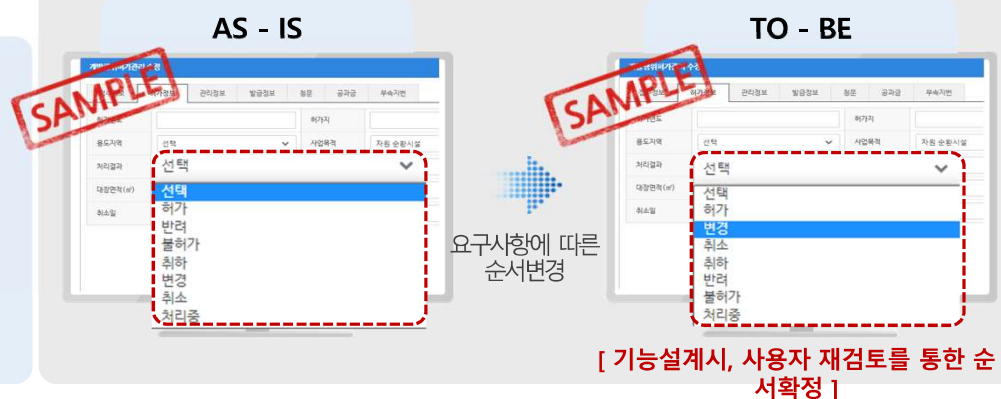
AS - IS

SAMPLE

개발행위허가관리 수정

허가정보 | 관리정보 | 발급정보 | 청문 | 공과금 | 부속지번

허가연도
허가지
용도지역 선택
사업목적 자원 순환시설
처리결과
대장면적(㎡)
취소일

선택
선택
허가
반려
불허가
취하
변경
취소
처리중

요구사항에 따른 순서변경

TO - BE

SAMPLE

개발행위허가관리 수정

허가정보 | 관리정보 | 발급정보 | 청문 | 공과금 | 부속지번

허가연도
허가지
용도지역 선택
사업목적 자원 순환시설
처리결과
대장면적(㎡)
취소일

선택
선택
허가
변경
취소
취하
반려
불허가
처리중

[ 기능설계시, 사용자 재검토를 통한 순서확정 ]